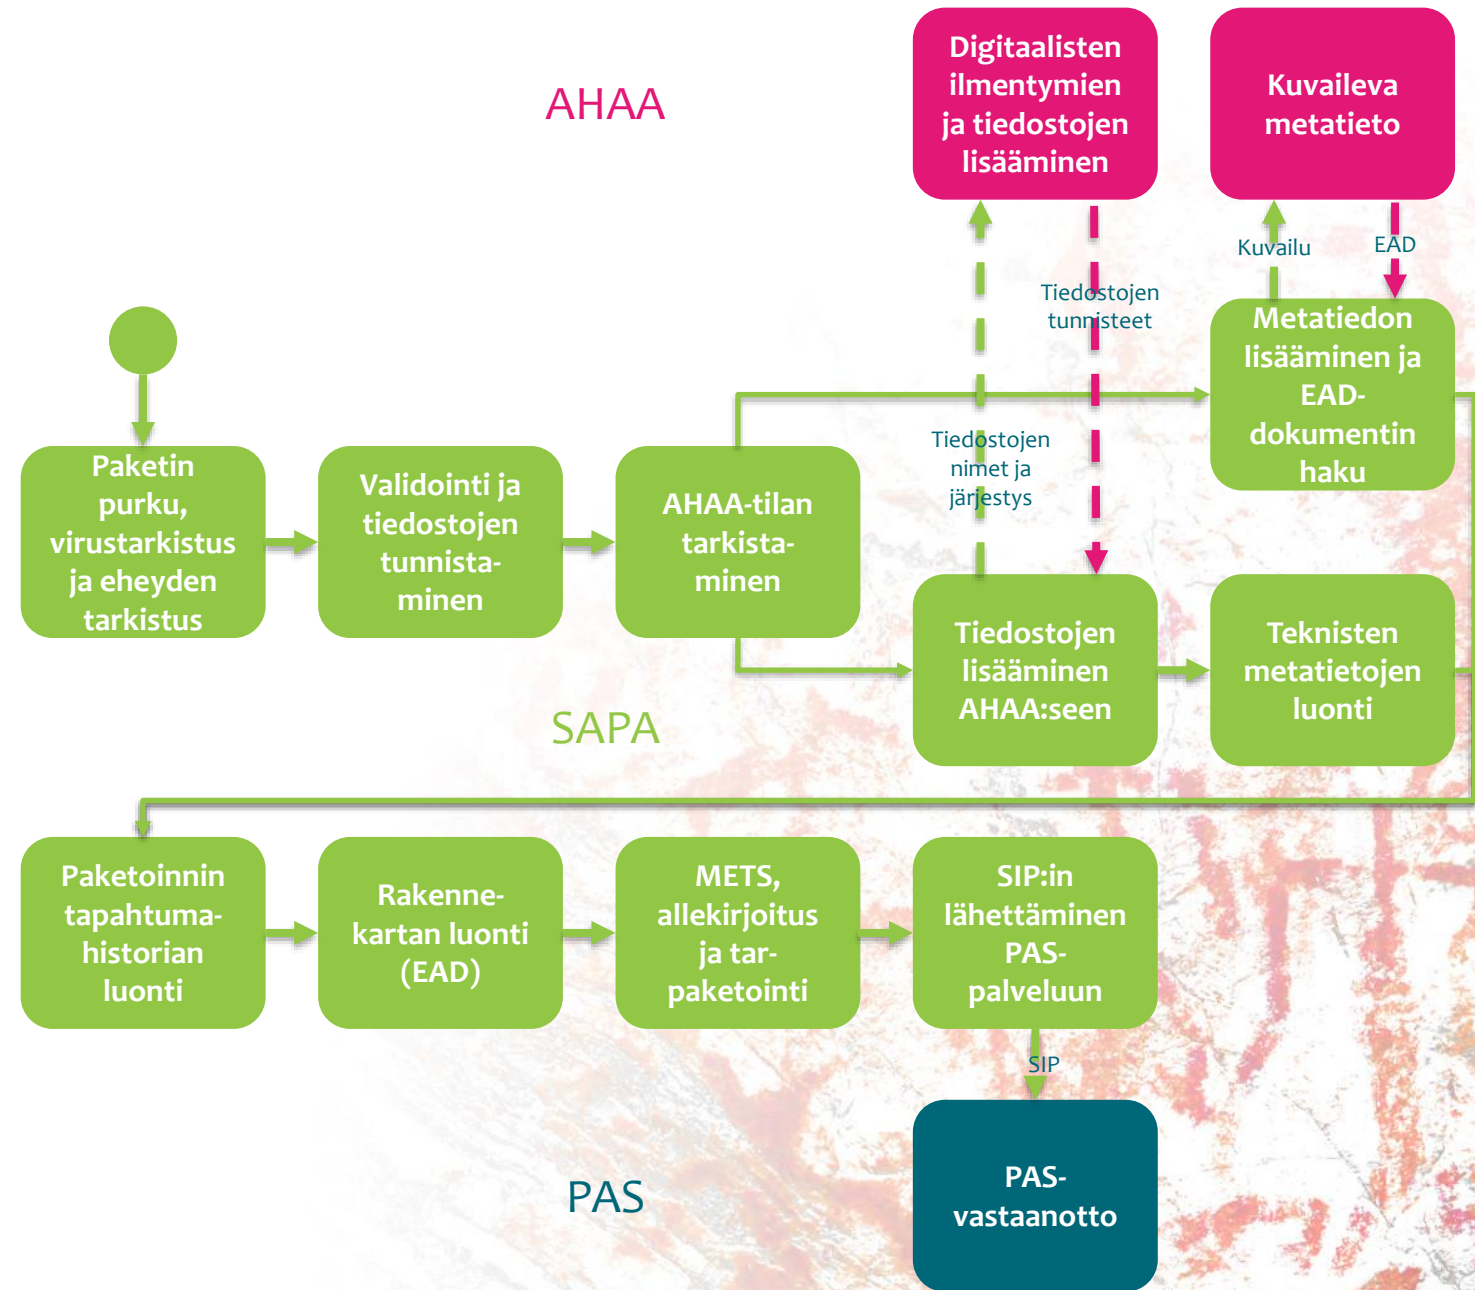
AHAA

Digitaalisten ilmentymien ja tiedostojen lisääminen

Kuvaileva metatieto

Kuvailu

EAD

Tiedostojen tunnisteet

Metatiedon lisääminen ja EAD-dokumentin haku

Tiedostojen nimet ja järjestys

Paketin purku, virustarkistus ja eheyden tarkistus

Validointi ja tiedostojen tunnistaminen

AHAA-tilan tarkistaminen

Tiedostojen lisääminen AHAA:seen

Teknisten metatietojen luonti

SAPA

Paketoinnin tapahtumahistorian luonti

Rakennekartan luonti (EAD)

METS, allekirjoitus ja tarpaketointi

SIP:in lähettäminen PAS-palveluun

SIP

PAS

PAS-vastaanotto